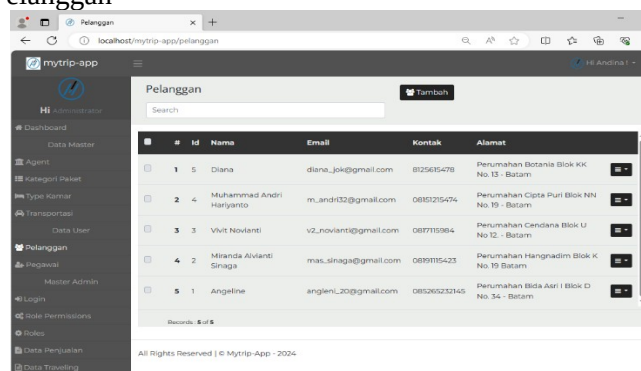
elanggan

Pelanggan × +

localhost/mytrip-app/pelanggan

mytrip-app

Hi Andina I

Hi Administrator

Dashboard
Data Master
Agent
Kategori Paket
Type Kamar
Transportasi
Data User
Pelanggan
Pegawai
Master Admin
Login
Role Permissions
Roles
Data Penjualan
Data Traveling

Pelanggan

Tambah

Search

| | # | Id | Nama | Email | Kontak | Alamat | |
|---|---|---|---|---|---|---|---|
| | 1 | 5 | Diana | diana_jok@gmail.com | 8125615478 | Perumahan Botania Blok KK No. 13 - Batam | |
| | 2 | 4 | Muhammad Andri Hariyanto | m_andri32@gmail.com | 08151215474 | Perumahan Cipta Puri Blok NN No. 19 - Batam | |
| | 3 | 3 | Vivit Novianti | v2_novianti@gmail.com | 0817115984 | Perumahan Cendana Blok U No 12. - Batam | |
| | 4 | 2 | Miranda Alvianti Sinaga | mas_sinaga@gmail.com | 08191115423 | Perumahan Hangnadim Blok K No 19 Batam | |
| | 5 | 1 | Angeline | angleni_20@gmail.com | 085265232145 | Perumahan Bida Asri I Blok D No. 34 - Batam | |

Records : 5 of 5

All Rights Reserved | © Mytrip-App - 2024